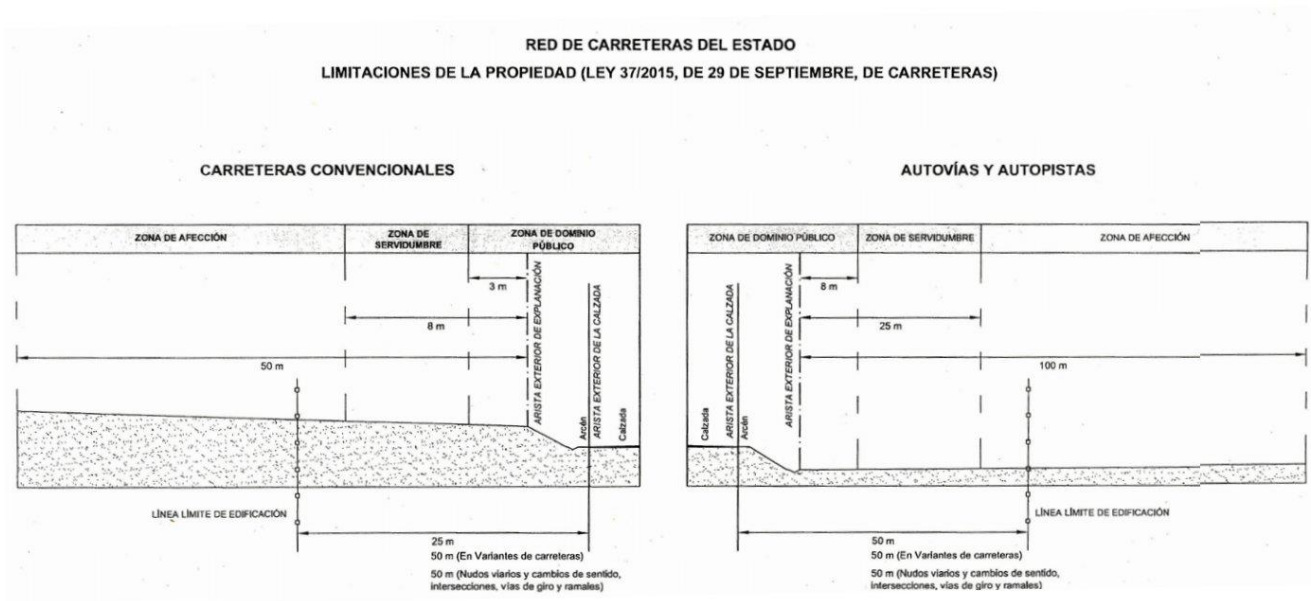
RED DE CARRETERAS DEL ESTADO

LIMITACIONES DE LA PROPIEDAD (LEY 37/2015, DE 29 DE SEPTIEMBRE, DE CARRETERAS)

CARRETERAS CONVENCIONALES

ZONA DE AFECCIÓN

ZONA DE SERVIDUMBRE

ZONA DE DOMINIO PÚBLICO

3 m

8 m

50 m

ARISTA EXTERIOR DE EXPLANACIÓN

ARISTA EXTERIOR DE LA CALZADA

Arcén

Calzada

LÍNEA LÍMITE DE EDIFICACIÓN

25 m

50 m (En Variantes de carreteras)

50 m (Nudos viarios y cambios de sentido, intersecciones, vías de giro y ramales)

AUTOVÍAS Y AUTOPISTAS

ZONA DE DOMINIO PÚBLICO

ZONA DE SERVIDUMBRE

ZONA DE AFECCIÓN

8 m

25 m

100 m

Calzada

ARISTA EXTERIOR DE LA CALZADA

Arcén

ARISTA EXTERIOR DE EXPLANACIÓN

LÍNEA LÍMITE DE EDIFICACIÓN

50 m

50 m (En Variantes de carreteras)

50 m (Nudos viarios y cambios de sentido, intersecciones, vías de giro y ramales)